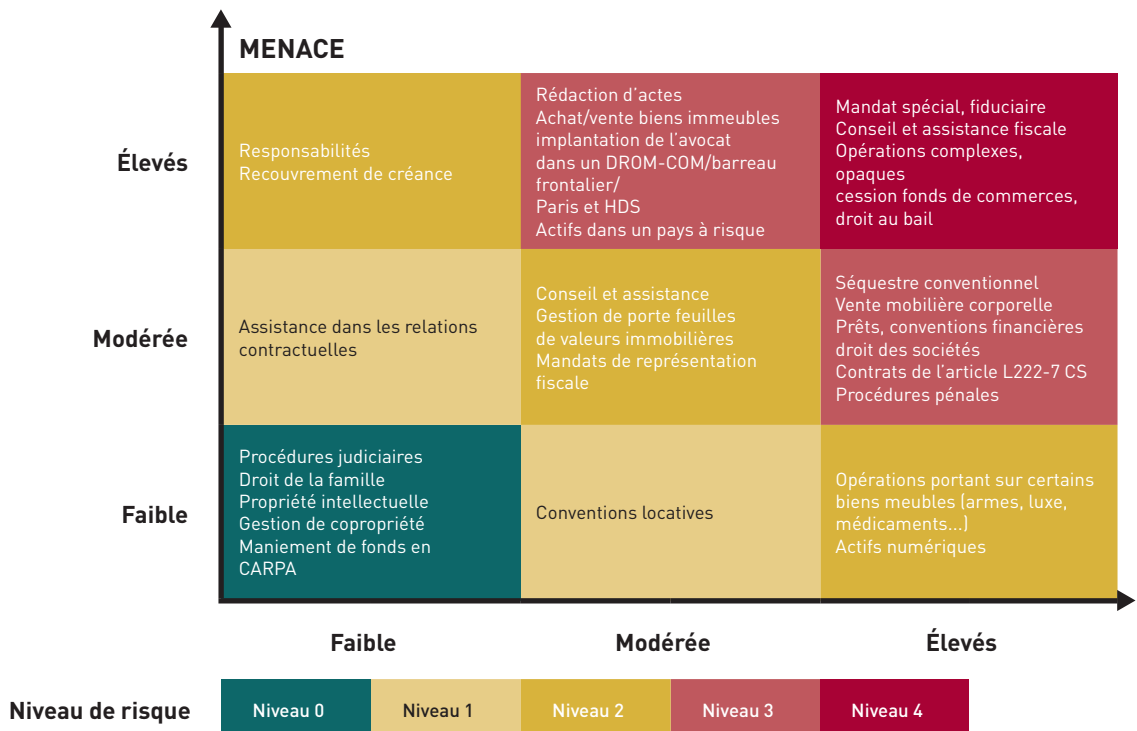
MENACE

Élevés

Responsabilités
Recouvrement de créance

Rédaction d'actes
Achat/vente biens immeubles
implantation de l'avocat dans un DROM-COM/barreau frontalier/
Paris et HDS
Actifs dans un pays à risque

Mandat spécial, fiduciaire
Conseil et assistance fiscale
Opérations complexes, opaques
cession fonds de commerces, droit au bail

Modérée

Assistance dans les relations contractuelles

Conseil et assistance
Gestion de porte feuilles de valeurs immobilières
Mandats de représentation fiscale

Séquestre conventionnel
Vente mobilière corporelle
Prêts, conventions financières
droit des sociétés
Contrats de l'article L222-7 CS
Procédures pénales

Faible

Procédures judiciaires
Droit de la famille
Propriété intellectuelle
Gestion de copropriété
Maniement de fonds en CARPA

Conventions locatives

Opérations portant sur certains biens meubles (armes, luxe, médicaments...)
Actifs numériques

Faible

Modérée

Élevés

Niveau de risque

| Niveau 0 | Niveau 1 | Niveau 2 | Niveau 3 | Niveau 4 |